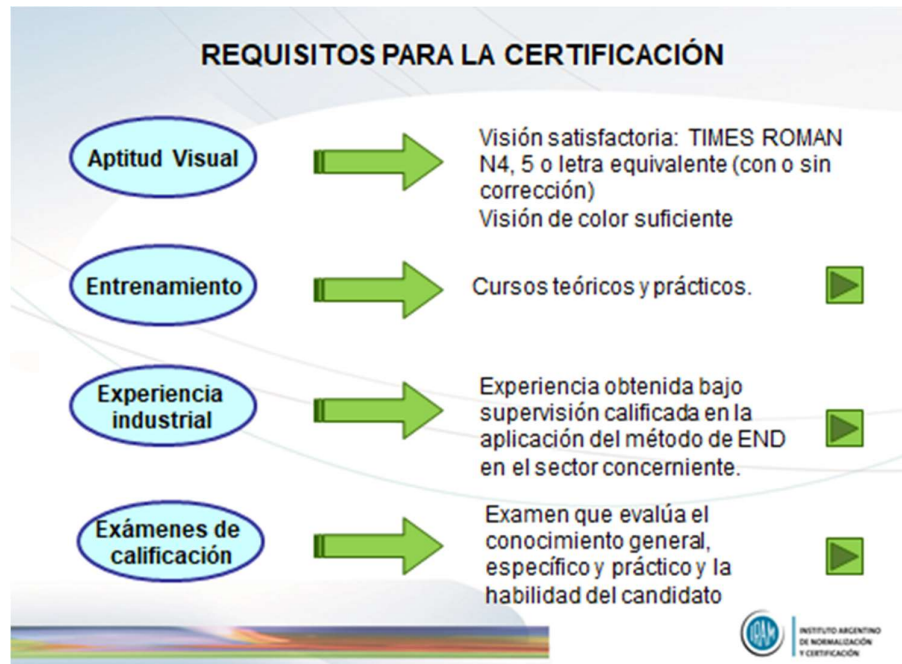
REQUISITOS PARA LA CERTIFICACIÓN

Aptitud Visual

Visión satisfactoria: TIMES ROMAN N4, 5 o letra equivalente (con o sin corrección)
Visión de color suficiente

Entrenamiento

Cursos teóricos y prácticos.

Experiencia industrial

Experiencia obtenida bajo supervisión calificada en la aplicación del método de END en el sector concerniente.

Exámenes de calificación

Examen que evalúa el conocimiento general, específico y práctico y la habilidad del candidato

IRAM
INSTITUTO ARGENTINO DE NORMALIZACIÓN Y CERTIFICACIÓN